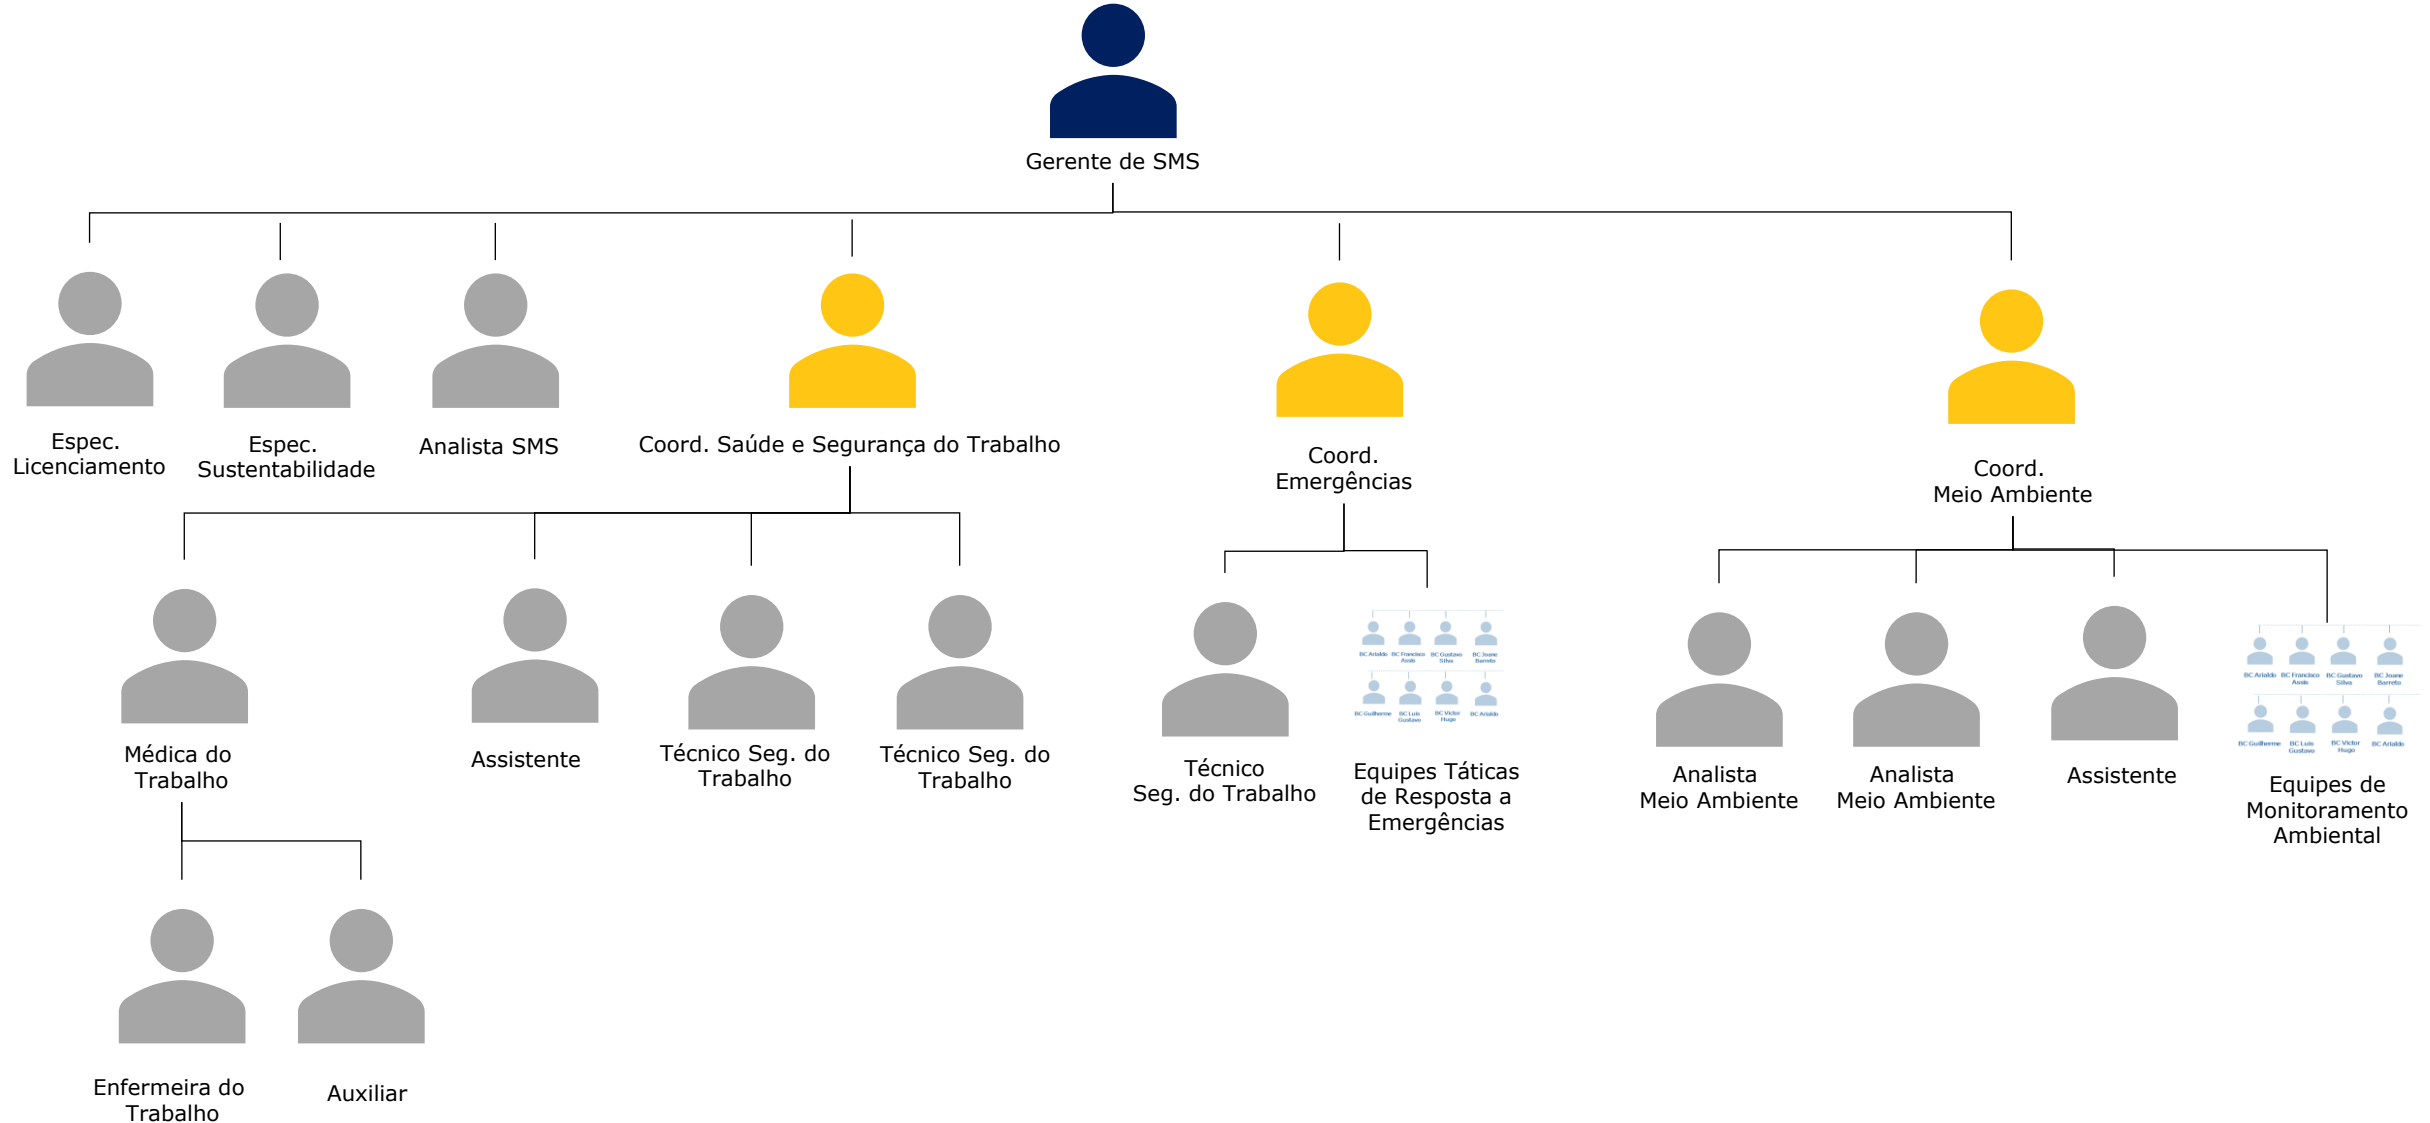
Gerente de SMS

Espec. Licenciamento

Espec. Sustentabilidade

Analista SMS

Coord. Saúde e Segurança do Trabalho

Coord. Emergências

Coord. Meio Ambiente

Médica do Trabalho

Assistente

Técnico Seg. do Trabalho

Técnico Seg. do Trabalho

Técnico Seg. do Trabalho

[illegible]

Equipes Táticas de Resposta a Emergências

Analista Meio Ambiente

Analista Meio Ambiente

Assistente

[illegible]

Equipes de Monitoramento Ambiental

Enfermeira do Trabalho

Auxiliar